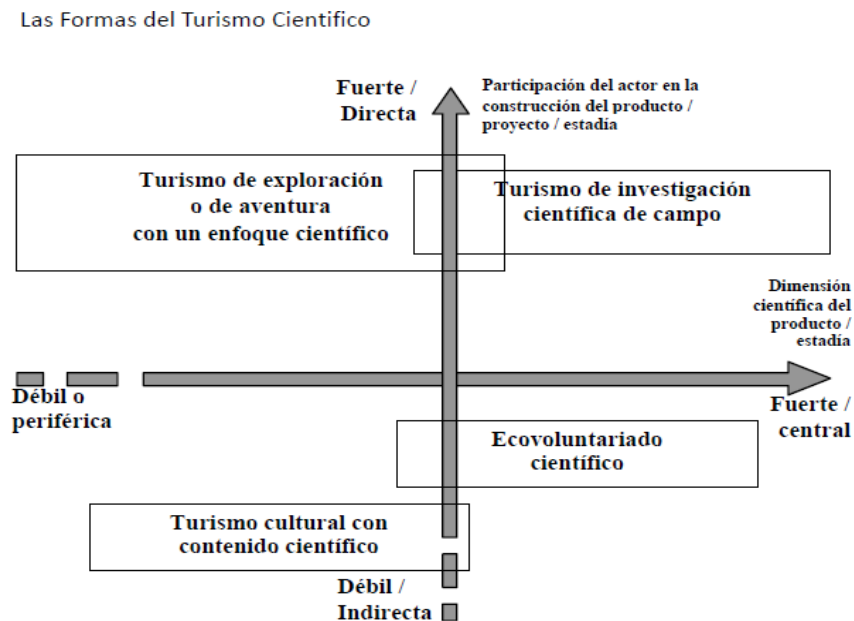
Las Formas del Turismo Científico

Fuerte / Directa

Participación del actor en la construcción del producto / proyecto / estadía

Turismo de exploración o de aventura con un enfoque científico

Turismo de investigación científica de campo

Dimensión científica del producto / estadía

Débil o periférica

Fuerte / central

Ecovoluntariado científico

Turismo cultural con contenido científico

Débil / Indirecta